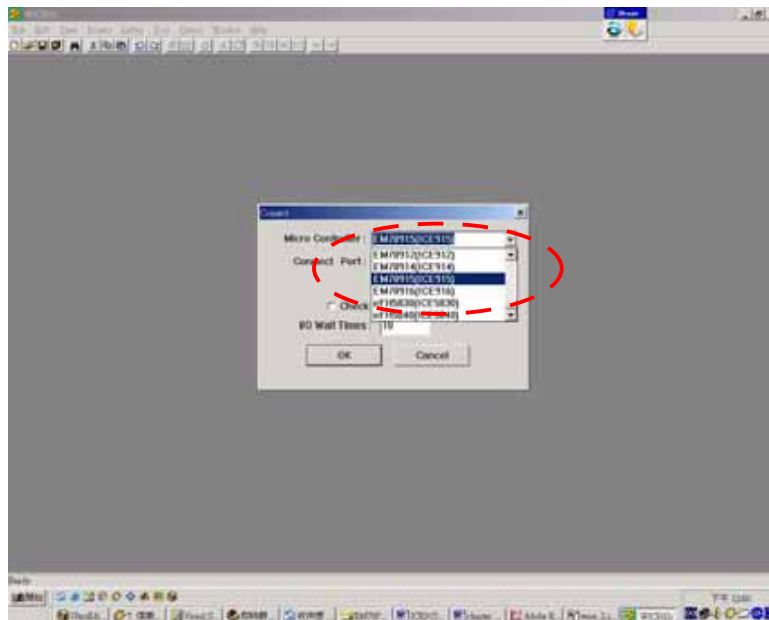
Connect

Micro Controller: EM78915(ICE915)

Connect Port

EM78912(ICE912)
EM78914(ICE914)
EM78915(ICE915)
EM78916(ICE916)
eF15830(ICE5830)
eF15840(ICE5840)

Check

I/O Wait Times: 10

OK

Cancel

Ready